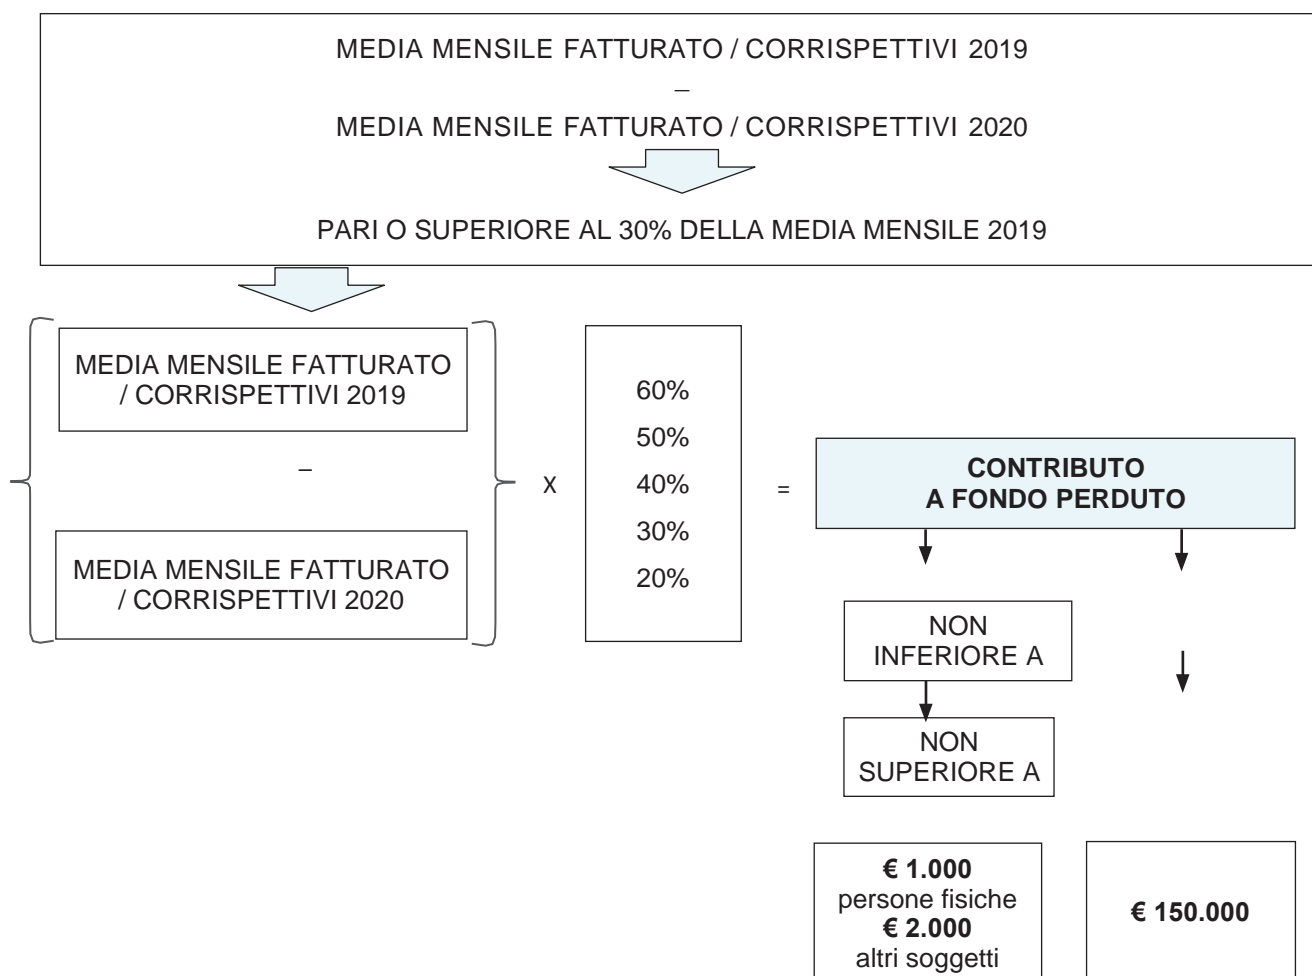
MEDIA MENSILE FATTURATO / CORRISPETTIVI 2019

–

MEDIA MENSILE FATTURATO / CORRISPETTIVI 2020

PARI O SUPERIORE AL 30% DELLA MEDIA MENSILE 2019

MEDIA MENSILE FATTURATO / CORRISPETTIVI 2019

–

MEDIA MENSILE FATTURATO / CORRISPETTIVI 2020

X

60%
50%
40%
30%
20%

=

CONTRIBUTO A FONDO PERDUTO

NON INFERIORE A

NON SUPERIORE A

€ 1.000 persone fisiche
€ 2.000 altri soggetti

€ 150.000